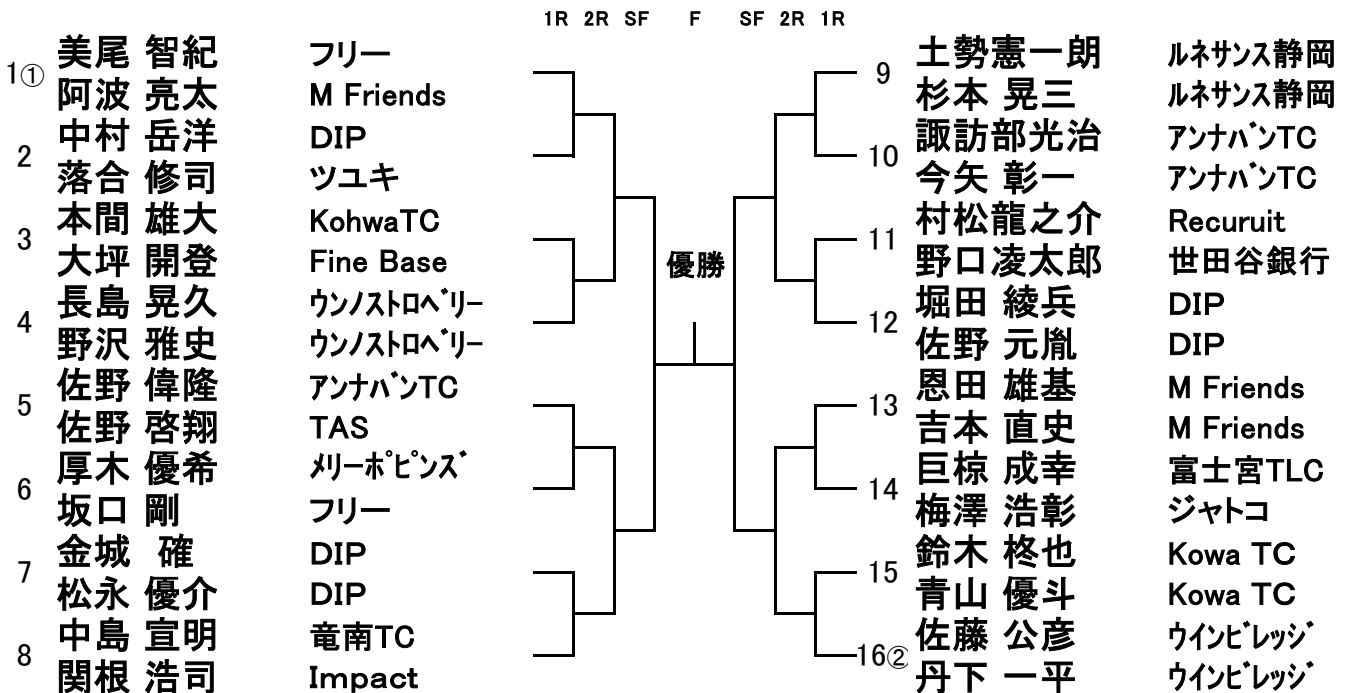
1R 2R SF F SF 2R 1R

1① 美尾 智紀 フリー
阿波 亮太 M Friends
2 中村 岳洋 DIP
落合 修司 ツユキ
3 本間 雄大 KohwaTC
大坪 開登 Fine Base
4 長島 晃久 ウンノストロベリー
野沢 雅史 ウンノストロベリー
5 佐野 偉隆 アンナバンTC
佐野 啓翔 TAS
6 厚木 優希 メリーポピンズ
坂口 剛 フリー
7 金城 確 DIP
松永 優介 DIP
8 中島 宣明 竜南TC
関根 浩司 Impact

優勝

9 土勢憲一朗 ルネサンス静岡
杉本 晃三 ルネサンス静岡
10 諏訪部光治 アンナバンTC
今矢 彰一 アンナバンTC
11 村松龍之介 Recuruit
野口凌太郎 世田谷銀行
12 堀田 綾兵 DIP
佐野 元胤 DIP
13 恩田 雄基 M Friends
吉本 直史 M Friends
14 巨椋 成幸 富士宮TLC
梅澤 浩彰 ジャトコ
15 鈴木 柊也 Kowa TC
青山 優斗 Kowa TC
16② 佐藤 公彦 ウインビレッジ
丹下 一平 ウインビレッジ